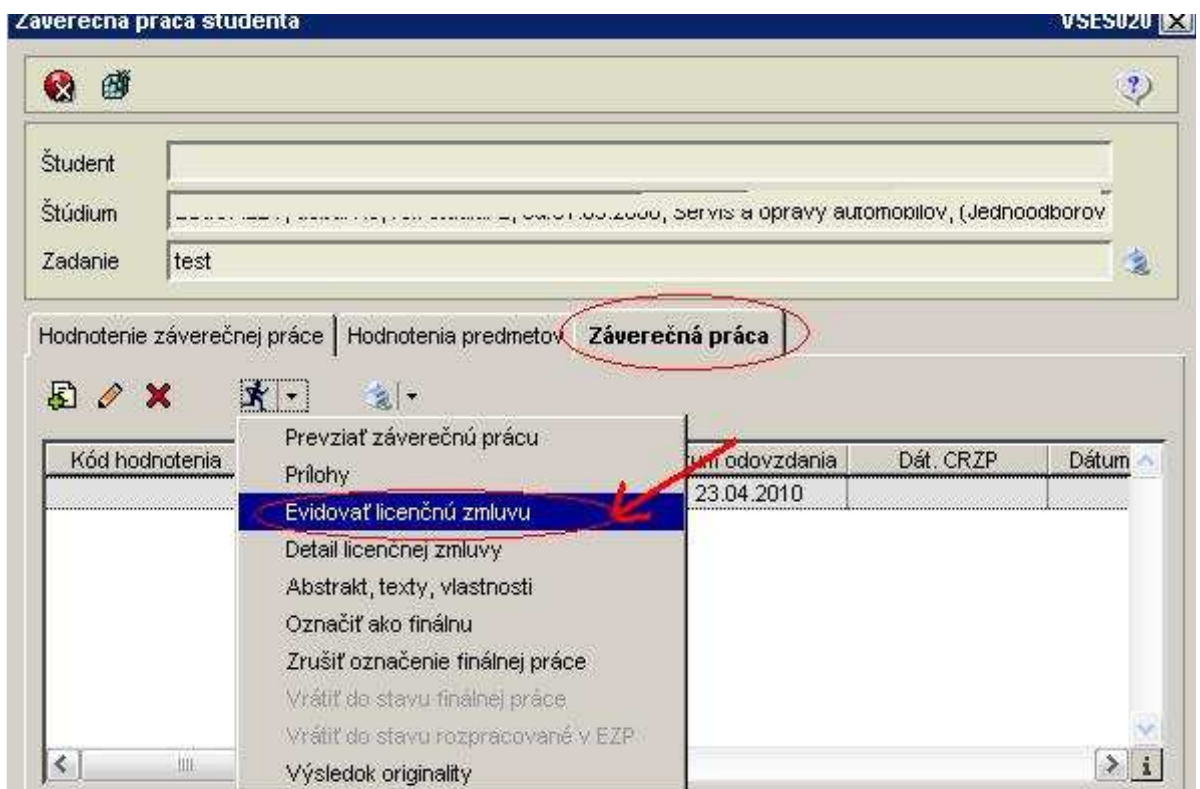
Záverečná práca študenta VSES020

Študent
Štúdium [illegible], Servis a opravy automobilov, (Jednoodborov
Zadanie test

Hodnotenie záverečnej práce | Hodnotenia predmetov | Záverečná práca

| Kód hodnotenia | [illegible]tum odovzdania | Dát. CRZP | Dátum |
|---|---|---|---|
| | 23.04.2010 | | |

Prevziať záverečnú prácu
Prílohy
Evidovať licenčnú zmluvu
Detail licenčnej zmluvy
Abstrakt, texty, vlastnosti
Označiť ako finálnu
Zrušiť označenie finálnej práce
Vrátiť do stavu finálnej práce
Vrátiť do stavu rozpracované v EZP
Výsledok originality